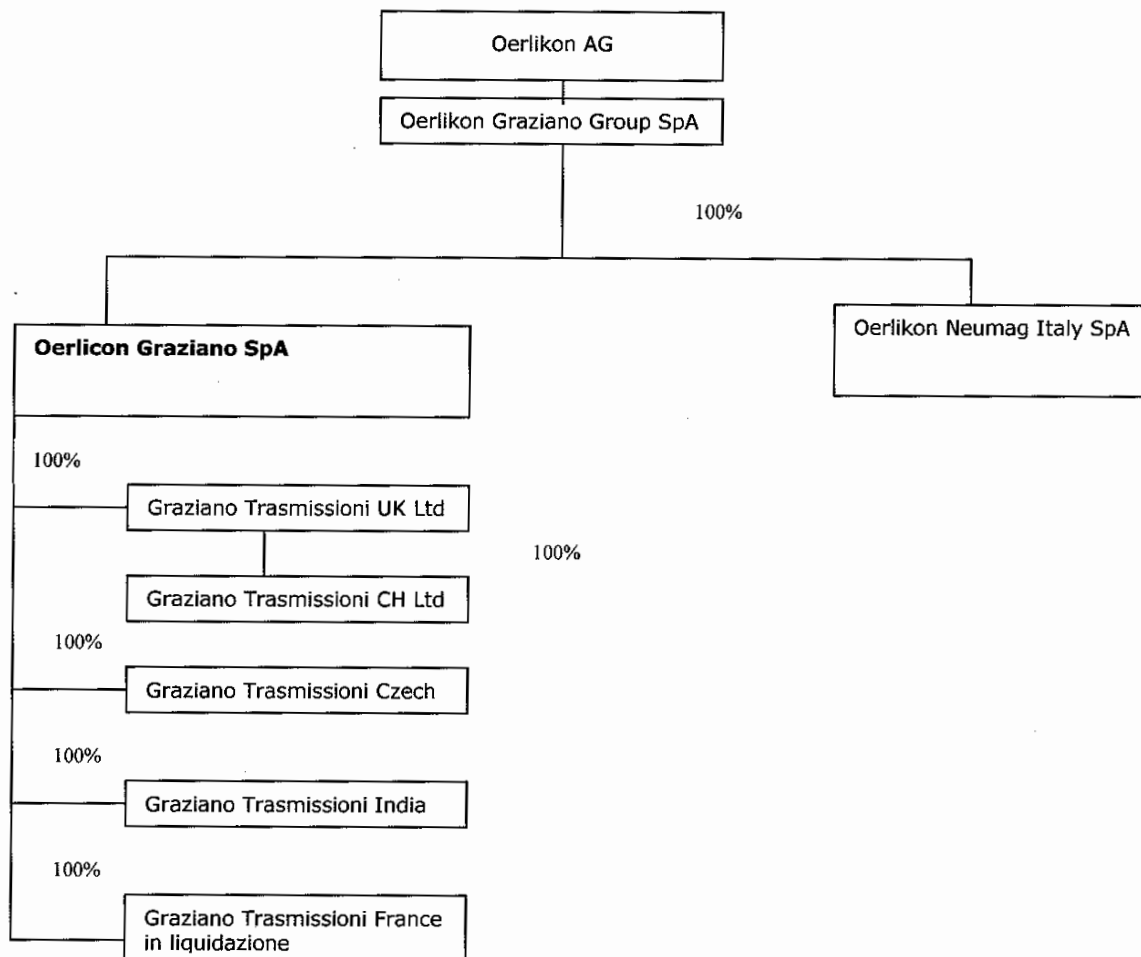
Oerlikon AG

Oerlikon Graziano Group SpA

100%

**Oerlicon Graziano SpA**

Oerlikon Neumag Italy SpA

100%

Graziano Trasmissioni UK Ltd

100%

Graziano Trasmissioni CH Ltd

100%

Graziano Trasmissioni Czech

100%

Graziano Trasmissioni India

100%

Graziano Trasmissioni France in liquidazione